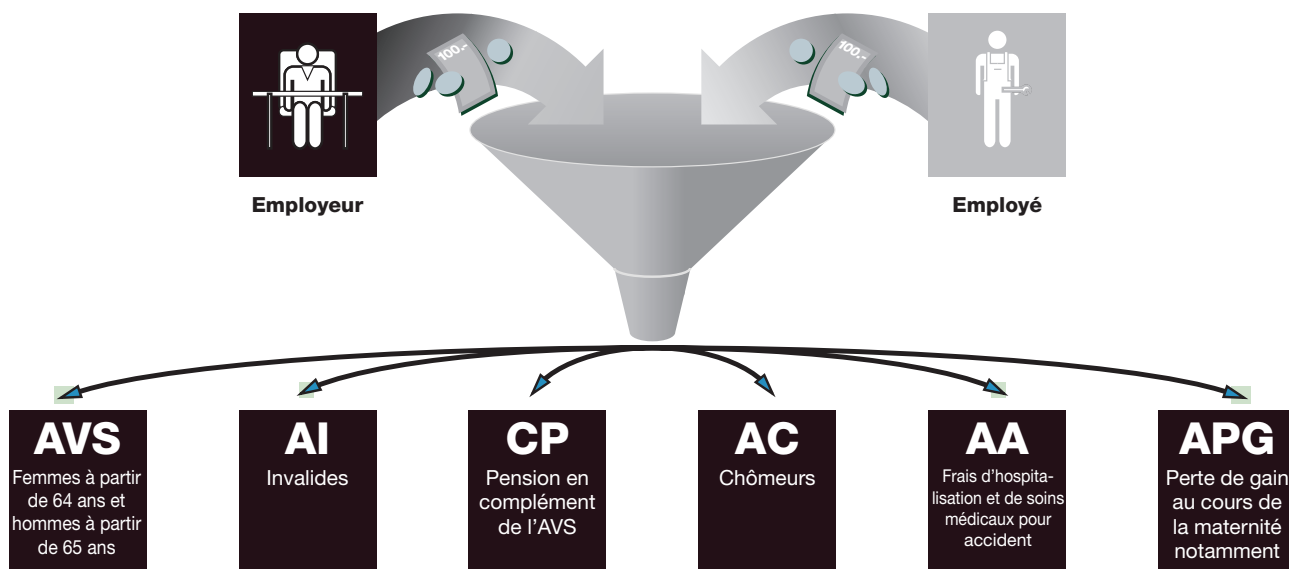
100.-

100.-

Employeur

Employé

AVS
Femmes à partir de 64 ans et hommes à partir de 65 ans

AI
Invalides

CP
Pension en complément de l'AVS

AC
Chômeurs

AA
Frais d'hospitalisation et de soins médicaux pour accident

APG
Perte de gain au cours de la maternité notamment